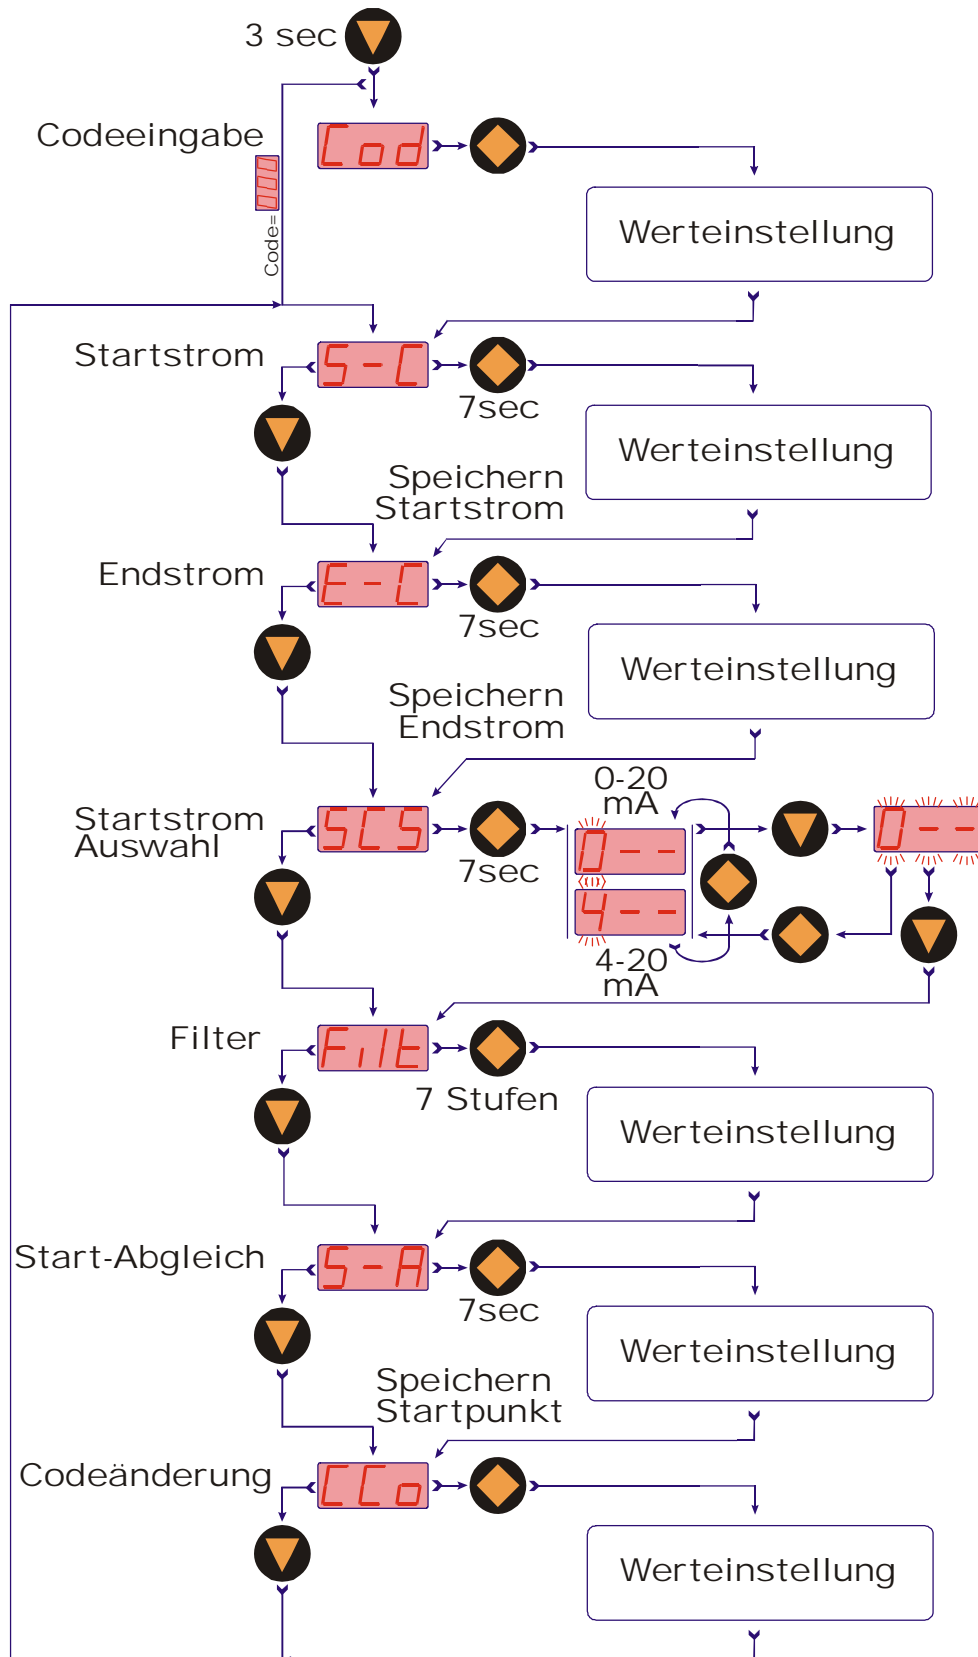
3 sec

Codeeingabe

Cod

Code=

Werteinstellung

Startstrom

S-C

7sec

Werteinstellung

Speichern Startstrom

Endstrom

E-C

7sec

Werteinstellung

Speichern Endstrom

Startstrom Auswahl

SCS

7sec

0-20 mA

0--

4--

4-20 mA

0--

Filter

FiLt

7 Stufen

Werteinstellung

Start-Abgleich

S-A

7sec

Werteinstellung

Speichern Startpunkt

Codeänderung

CCo

Werteinstellung